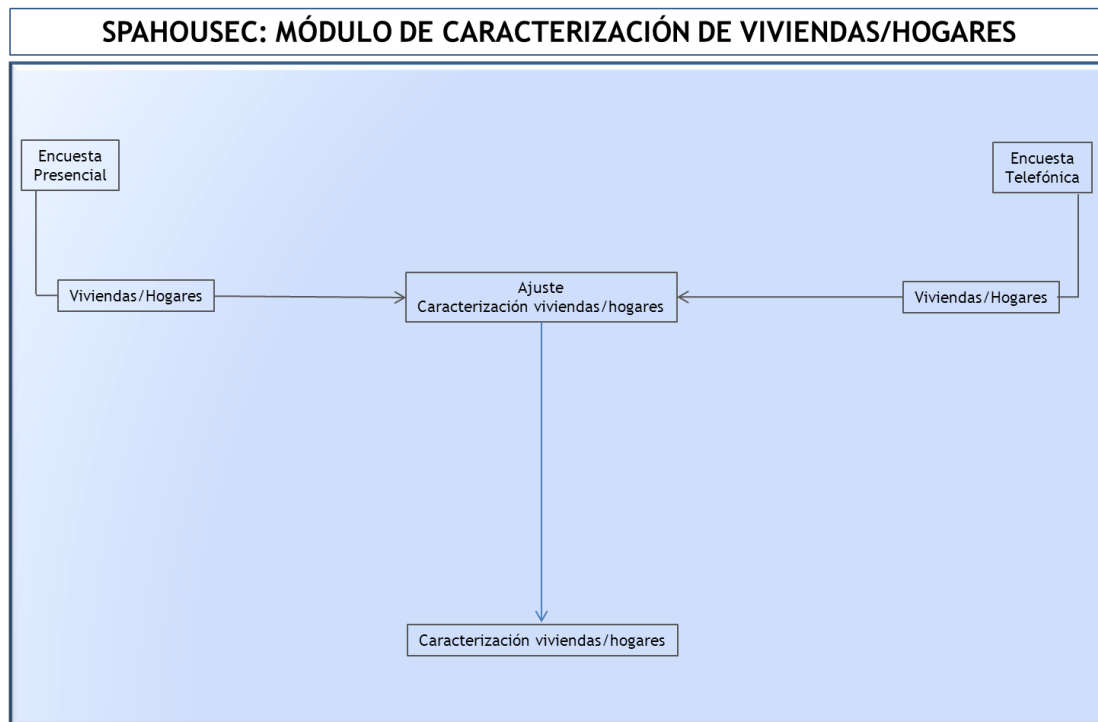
SPAHOUSEC: MÓDULO DE CARACTERIZACIÓN DE VIVIENDAS/HOGARES

Encuesta Presencial

Encuesta Telefónica

Viviendas/Hogares

Ajuste
Caracterización viviendas/hogares

Viviendas/Hogares

Caracterización viviendas/hogares